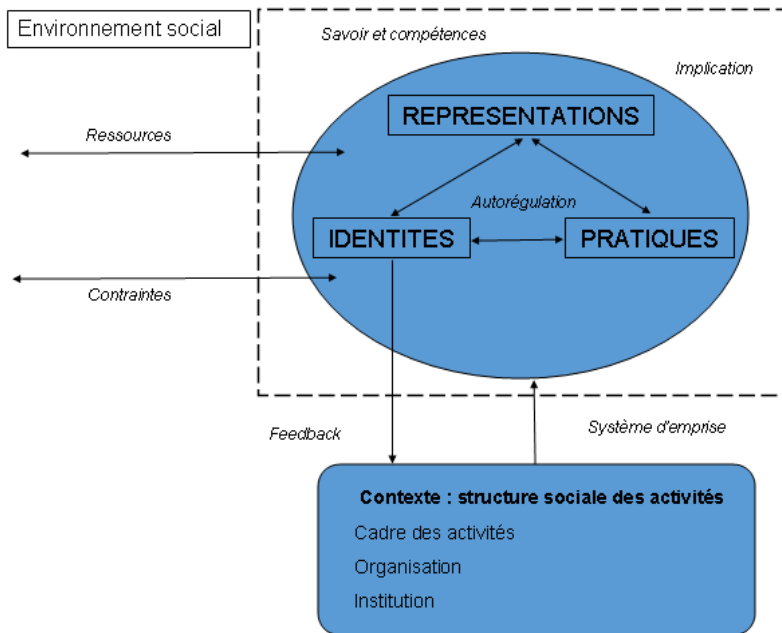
Environnement social

Savoir et compétences

Implication

REPRESENTATIONS

Ressources

Autorégulation

IDENTITES

PRATIQUES

Contraintes

Feedback

Système d'emprise

Contexte : structure sociale des activités

Cadre des activités

Organisation

Institution